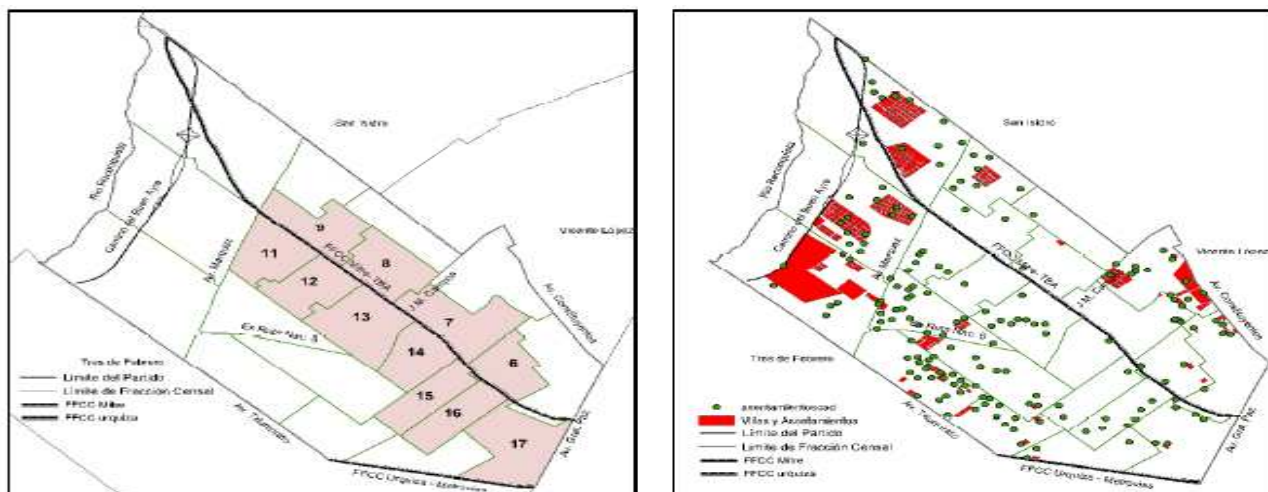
San Isidro
Rio Reconquista
Camino del Buen Ayre
Av. Márquez
FFCC Mitre - TBA
J. M. Campos
Ex Ruta Nac. 8
Av. Constituyentes
Vicente López
Tres de Febrero
Av. Triunvirato
Av. Gral. Paz
FFCC Urquiza - Metrovías
9
8
11
12
13
7
14
6
15
16
17
Tres de Febrero
Límite del Partido
Límite de Fracción Censal
FFCC Mitre
FFCC urquiza

San Isidro
Rio Reconquista
Camino del Buen Ayre
Av. Márquez
FFCC Mitre - TBA
J. M. Campos
Ruta Nac. 8
Vicente López
Av. Constituyentes
Tres de Febrero
Av. Triunvirato
Av. Gral. Paz
FFCC Urquiza - Metrovías
asentamientoscad
Villas y Asentamientos
Límite del Partido
Límite de Fracción Censal
FFCC Mitre
FFCC urquiza